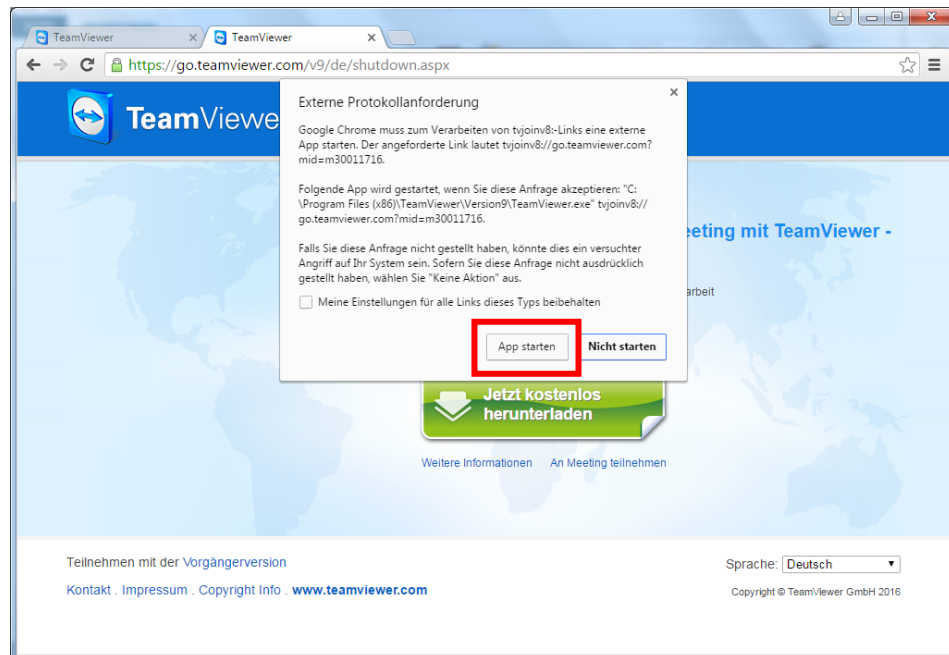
TeamViewer ×
TeamViewer ×

https://go.teamviewer.com/v9/de/shutdown.aspx

TeamViewer

Externe Protokollanforderung ×

Google Chrome muss zum Verarbeiten von tvjoinv8:-Links eine externe App starten. Der angeforderte Link lautet tvjoinv8://go.teamviewer.com?mid=m30011716.

Folgende App wird gestartet, wenn Sie diese Anfrage akzeptieren: "C:\Program Files (x86)\TeamViewer\Version9\TeamViewer.exe" tvjoinv8://go.teamviewer.com?mid=m30011716.

Falls Sie diese Anfrage nicht gestellt haben, könnte dies ein versuchter Angriff auf Ihr System sein. Sofern Sie diese Anfrage nicht ausdrücklich gestellt haben, wählen Sie "Keine Aktion" aus.

Meine Einstellungen für alle Links dieses Typs beibehalten

App starten

Nicht starten

eeting mit TeamViewer -

arbeit

Jetzt kostenlos herunterladen

Weitere Informationen An Meeting teilnehmen

Teilnehmen mit der Vorgängerversion

Sprache: Deutsch

Kontakt . Impressum . Copyright Info . www.teamviewer.com

Copyright © TeamViewer GmbH 2016